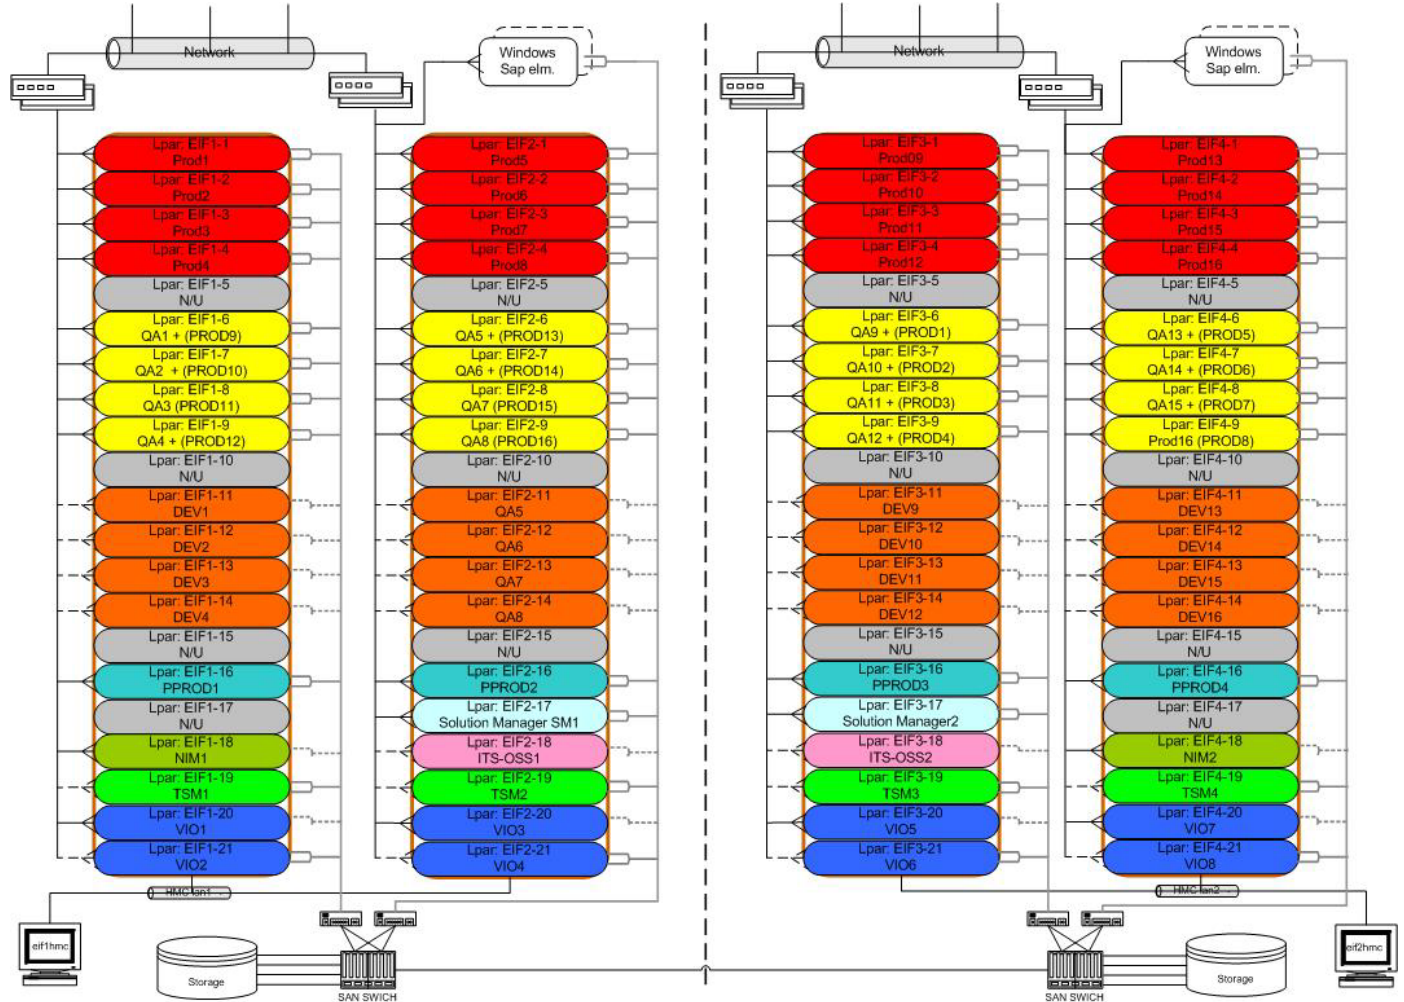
Network

Windows
Sap elm.

Lpar: EIF1-1
Prod1
Lpar: EIF1-2
Prod2
Lpar: EIF1-3
Prod3
Lpar: EIF1-4
Prod4
Lpar: EIF1-5
N/U
Lpar: EIF1-6
QA1 + (PROD9)
Lpar: EIF1-7
QA2 + (PROD10)
Lpar: EIF1-8
QA3 (PROD11)
Lpar: EIF1-9
QA4 + (PROD12)
Lpar: EIF1-10
N/U
Lpar: EIF1-11
DEV1
Lpar: EIF1-12
DEV2
Lpar: EIF1-13
DEV3
Lpar: EIF1-14
DEV4
Lpar: EIF1-15
N/U
Lpar: EIF1-16
PPROD1
Lpar: EIF1-17
N/U
Lpar: EIF1-18
NIM1
Lpar: EIF1-19
TSM1
Lpar: EIF1-20
VIO1
Lpar: EIF1-21
VIO2

Lpar: EIF2-1
Prod5
Lpar: EIF2-2
Prod6
Lpar: EIF2-3
Prod7
Lpar: EIF2-4
Prod8
Lpar: EIF2-5
N/U
Lpar: EIF2-6
QA5 + (PROD13)
Lpar: EIF2-7
QA6 + (PROD14)
Lpar: EIF2-8
QA7 (PROD15)
Lpar: EIF2-9
QA8 (PROD16)
Lpar: EIF2-10
N/U
Lpar: EIF2-11
QA5
Lpar: EIF2-12
QA6
Lpar: EIF2-13
QA7
Lpar: EIF2-14
QA8
Lpar: EIF2-15
N/U
Lpar: EIF2-16
PPROD2
Lpar: EIF2-17
Solution Manager SM1
Lpar: EIF2-18
ITS-OSS1
Lpar: EIF2-19
TSM2
Lpar: EIF2-20
VIO3
Lpar: EIF2-21
VIO4

HMC lan1

eif1hmc

Storage

SAN SWICH

Network

Windows
Sap elm.

Lpar: EIF3-1
Prod09
Lpar: EIF3-2
Prod10
Lpar: EIF3-3
Prod11
Lpar: EIF3-4
Prod12
Lpar: EIF3-5
N/U
Lpar: EIF3-6
QA9 + (PROD1)
Lpar: EIF3-7
QA10 + (PROD2)
Lpar: EIF3-8
QA11 + (PROD3)
Lpar: EIF3-9
QA12 + (PROD4)
Lpar: EIF3-10
N/U
Lpar: EIF3-11
DEV9
Lpar: EIF3-12
DEV10
Lpar: EIF3-13
DEV11
Lpar: EIF3-14
DEV12
Lpar: EIF3-15
N/U
Lpar: EIF3-16
PPROD3
Lpar: EIF3-17
Solution Manager2
Lpar: EIF3-18
ITS-OSS2
Lpar: EIF3-19
TSM3
Lpar: EIF3-20
VIO5
Lpar: EIF3-21
VIO6

Lpar: EIF4-1
Prod13
Lpar: EIF4-2
Prod14
Lpar: EIF4-3
Prod15
Lpar: EIF4-4
Prod16
Lpar: EIF4-5
N/U
Lpar: EIF4-6
QA13 + (PROD5)
Lpar: EIF4-7
QA14 + (PROD6)
Lpar: EIF4-8
QA15 + (PROD7)
Lpar: EIF4-9
Prod16 (PROD8)
Lpar: EIF4-10
N/U
Lpar: EIF4-11
DEV13
Lpar: EIF4-12
DEV14
Lpar: EIF4-13
DEV15
Lpar: EIF4-14
DEV16
Lpar: EIF4-15
N/U
Lpar: EIF4-16
PPROD4
Lpar: EIF4-17
N/U
Lpar: EIF4-18
NIM2
Lpar: EIF4-19
TSM4
Lpar: EIF4-20
VIO7
Lpar: EIF4-21
VIO8

HMC lan2

SAN SWICH

Storage

eif2hmc